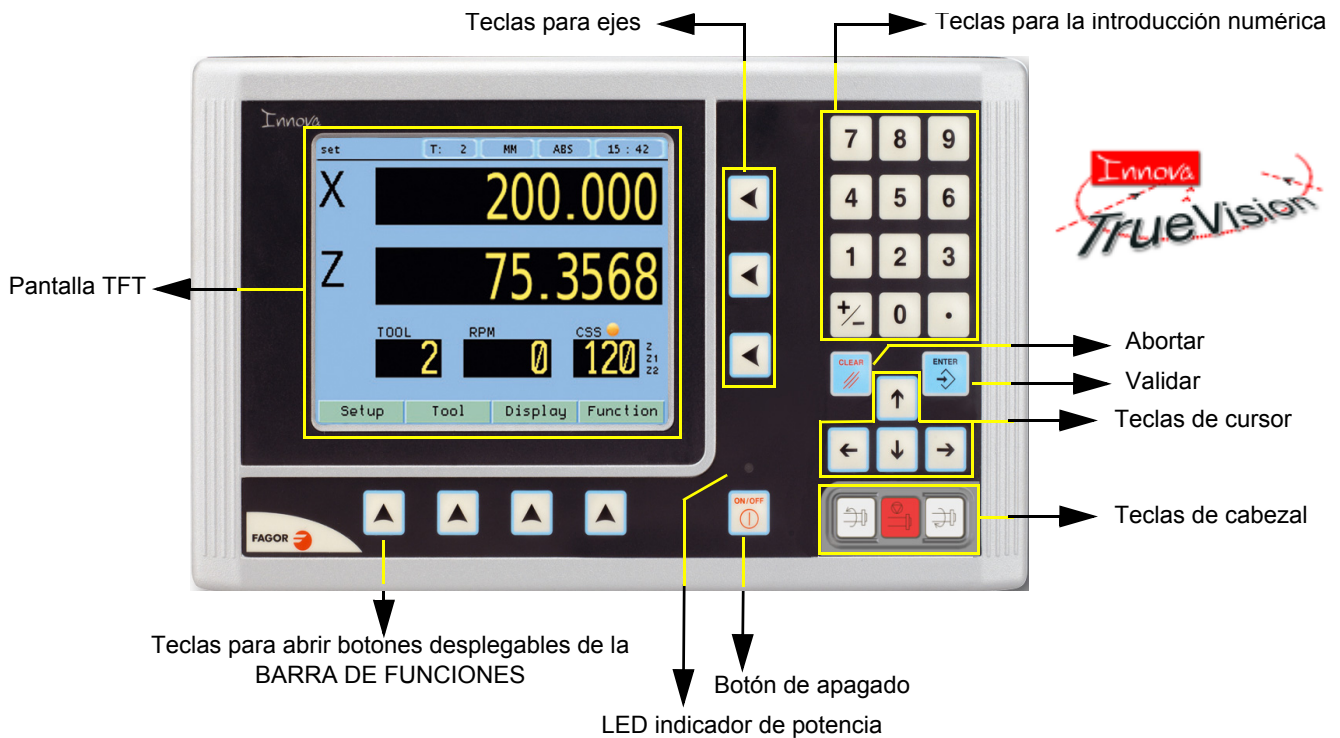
Teclas para ejes

Teclas para la introducción numérica

Innova

set T: 2 MM ABS 15 : 42

X 200.000

Z 75.3568

TOOL 2

RPM 0

CSS 120

Z Z1 Z2

Setup Tool Display Function

7 8 9

4 5 6

1 2 3

+/- 0 •

Innova TrueVision

Pantalla TFT

Abortar

CLEAR

ENTER

Validar

Teclas de cursor

Teclas de cabezal

FAGOR

ON/OFF

Teclas para abrir botones desplegables de la BARRA DE FUNCIONES

Botón de apagado

LED indicador de potencia